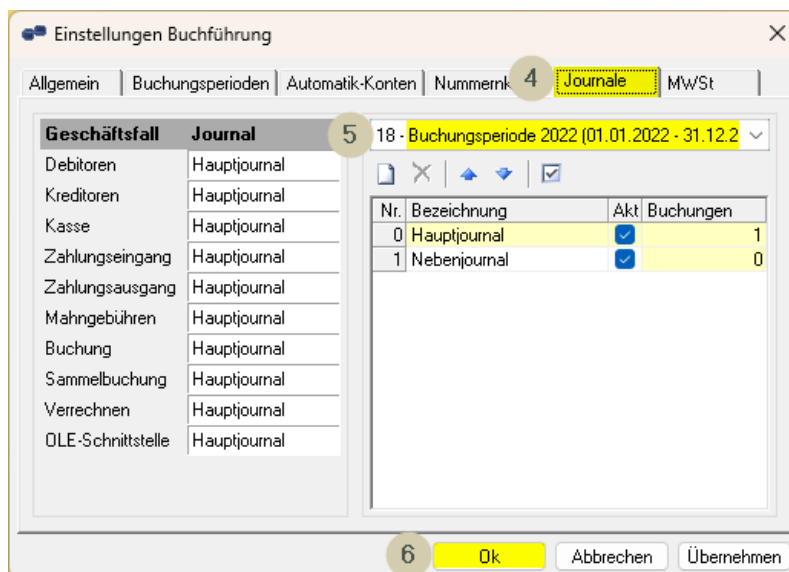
Einstellungen Buchführung

Allgemein | Buchungsperioden | Automatik-Konten | Nummernk 4 Journale | MWSt

| Geschäftsfall | Journal |
|---|---|
| Debitoren | Hauptjournal |
| Kreditoren | Hauptjournal |
| Kasse | Hauptjournal |
| Zahlungseingang | Hauptjournal |
| Zahlungsausgang | Hauptjournal |
| Mahngebühren | Hauptjournal |
| Buchung | Hauptjournal |
| Sammelbuchung | Hauptjournal |
| Verrechnen | Hauptjournal |
| OLE-Schnittstelle | Hauptjournal |

5 18 - Buchungsperiode 2022 (01.01.2022 - 31.12.2

| Nr. | Bezeichnung | Akt | Buchungen |
|---|---|---|---|
| 0 | Hauptjournal | | 1 |
| 1 | Nebenjournal | | 0 |

6 Ok | Abbrechen | Übernehmen